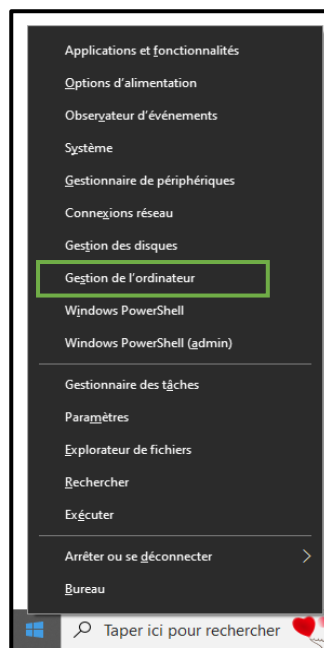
Applications et fonctionnalités
Options d'alimentation
Observateur d'événements
Système
Gestionnaire de périphériques
Connexions réseau
Gestion des disques
Gestion de l'ordinateur
Windows PowerShell
Windows PowerShell (admin)

Gestionnaire des tâches
Paramètres
Explorateur de fichiers
Rechercher
Exécuter

Arrêter ou se déconnecter
Bureau

Taper ici pour rechercher